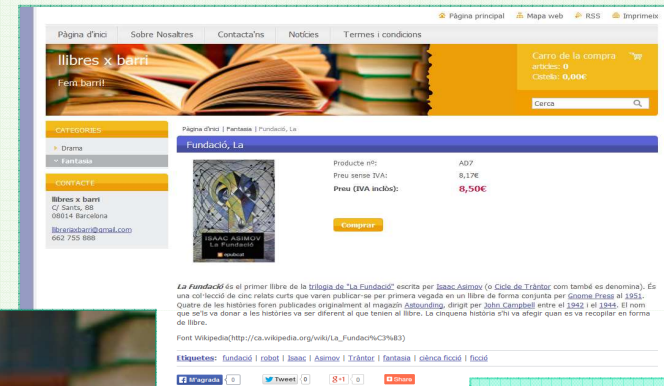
Pàgina principal Mapa web RSS Imprimeix

Pàgina d'inici | Sobre Nosaltres | Contacta'ns | Notícies | Termes i condicions

llibres x barri
Fem barri!

Carro de la compra
articles: 0
Cistella: 0,00€

Cerca

CATEGORIES
Drama
Fantasia

CONTACTE
llibres x barri
C/ Sants, 88
08014 Barcelona

llibresxbarri@gmail.com
662 755 888

Pàgina d'inici | Fantasia | Fundació, La

Fundació, La

ISAAC ASIMOV
La Fundació

| Producte nº: | A07 |
|---|---|
| Preu sense IVA: | 8,17€ |
| Preu (IVA inclòs): | 8,50€ |

Comprar

La Fundació és el primer llibre de la trilogia de "La Fundació" escrita per Isaac Asimov (o Cicle de Tràntor com també es denomina). És una col·lecció de cinc relats curts que varen publicar-se per primera vegada en un llibre de forma conjunta per Gnome Press al 1951. Quatre de les històries foren publicades originalment al magazín Astounding, dirigit per John Campbell entre el 1942 i el 1944. El nom que se'ls va donar a les històries va ser diferent al que tenien al llibre. La cinquena història s'hi va afegir quan es va recopilar en forma de llibre.

Font Wikipedia(http://ca.wikipedia.org/wiki/La_Fundaci%C3%83)

Etiquetes: fundació | robot | Isaac | Asimov | Tràntor | fantasia | ciència ficció | ficció

M'agrada 0 | Tweet 0 | +1 0 | Share